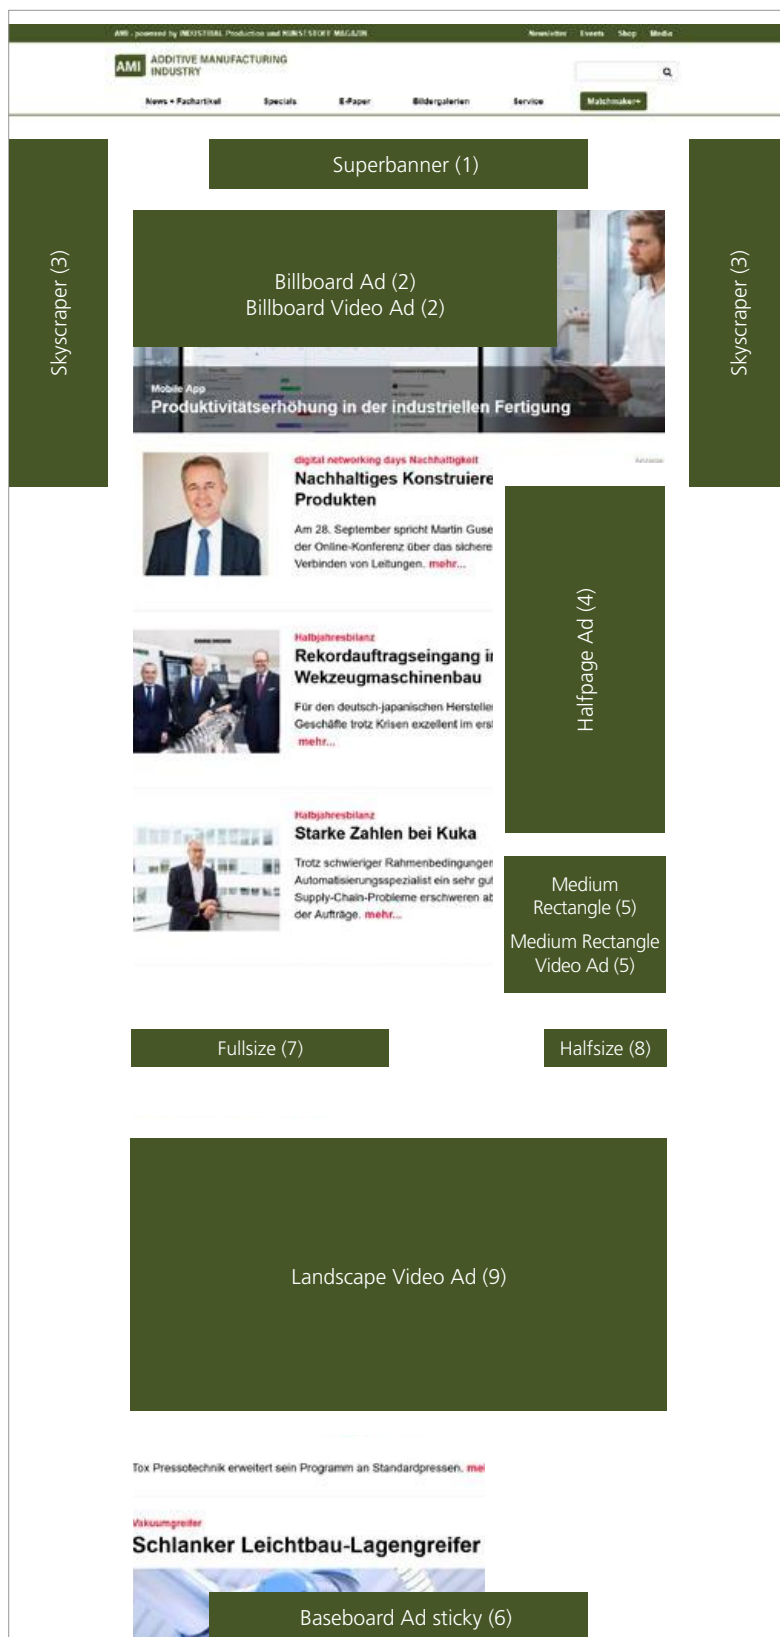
AMI - powered by INDUSTRIAL Production und KUNSTSTOFF MAGAZIN

Newsletter Events Shop Media

AMI ADDITIVE MANUFACTURING INDUSTRY

News + Fachartikel Specials E-Paper Bildergalerien Service Matchmaker+

Superbanner (1)

Skyscraper (3)

Billboard Ad (2)
Billboard Video Ad (2)

Skyscraper (3)

Mobile App
Produktivitätserhöhung in der industriellen Fertigung

Anzeige

digital networking days Nachhaltigkeit
Nachhaltiges Konstruiere Produkten

Am 28. September spricht Martin Guse der Online-Konferenz über das sichere Verbinden von Leitungen. mehr...

Halfpage Ad (4)

Halbjahresbilanz
Rekordauftragseingang i Wekzeugmaschinenbau

Für den deutsch-japanischen Hersteller Geschäfte trotz Krisen exzellent im ers mehr...

Halbjahresbilanz
Starke Zahlen bei Kuka

Trotz schwieriger Rahmenbedingungen Automatisierungsspezialist ein sehr gu Supply-Chain-Probleme erschweren ab der Aufträge. mehr...

Medium Rectangle (5)
Medium Rectangle Video Ad (5)

Fullsize (7)

Halfsize (8)

Landscape Video Ad (9)

Tox Pressotechnik erweitert sein Programm an Standardpressen. me

Vakuumgreifer
Schlanker Leichtbau-Lagengreifer

Baseboard Ad sticky (6)